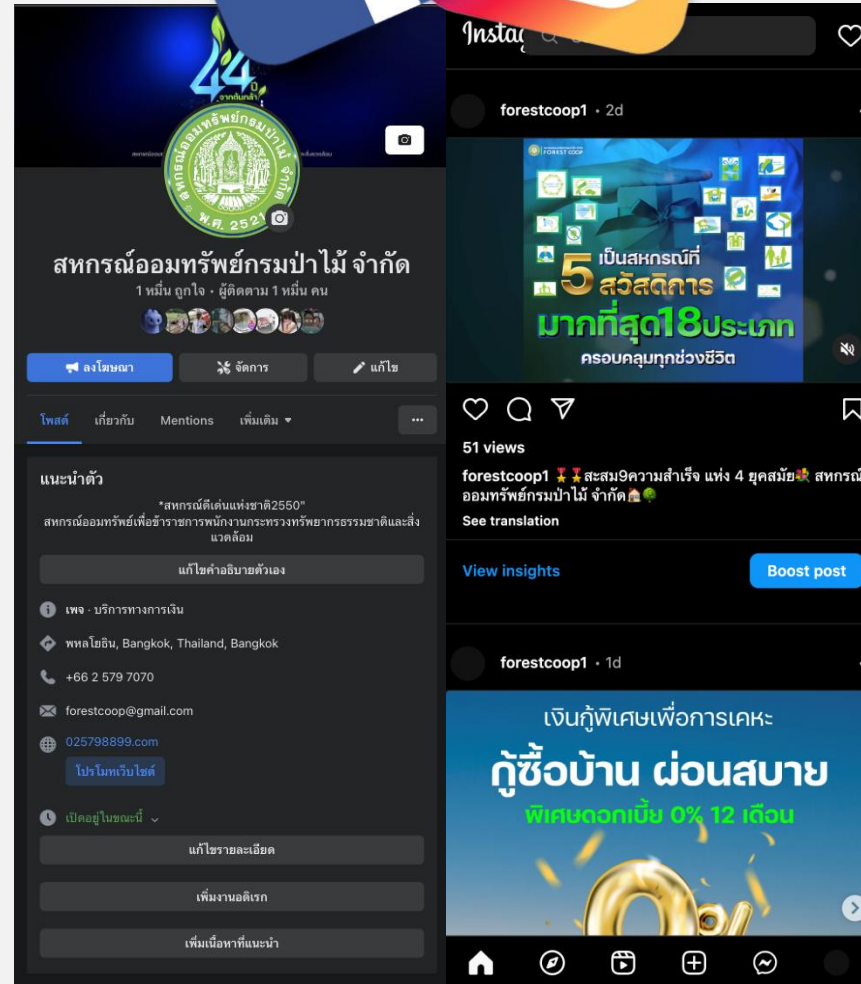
44 ปี

สหกรณ์ออมทรัพย์กรมป่าไม้ จำกัด พ.ศ. 2521

สหกรณ์ออมทรัพย์กรมป่าไม้ จำกัด
1 หมื่น ถูกใจ • ผู้ติดตาม 1 หมื่น คน

ลงโฆษณา
จัดการ
แก้ไข

โพสต์
เกี่ยวกับ
Mentions
เพิ่มเติม
...

แนะนำตัว
*สหกรณ์ดีเด่นแห่งชาติ2550"
สหกรณ์ออมทรัพย์เพื่อข้าราชการพนักงานกระทรวงทรัพยากรธรรมชาติและสิ่งแวดล้อม
แก้ไขคำอธิบายตัวเอง

เพจ · บริการทางการเงิน
พหลโยธิน, Bangkok, Thailand, Bangkok
+66 2 579 7070
forestcoop@gmail.com
025798899.com
โปรโมทเว็บไซต์
เปิดอยู่ในขณะนี้
แก้ไขรายละเอียด
เพิ่มงานอดิเรก
เพิ่มเนื้อหาที่แนะนำ

Instag

forestcoop1 • 2d

FOREST COOP
เป็นสหกรณ์ที่
5 สวัสดิการ
มากที่สุด18ประเภท
ครอบคลุมทุกช่วงชีวิต

51 views
forestcoop1 สะสม9ความสำเร็จ แห่ง 4 ยุคสมัย สหกรณ์ออมทรัพย์กรมป่าไม้ จำกัด
See translation

View insights
Boost post

forestcoop1 • 1d

เงินกู้พิเศษเพื่อการเคหะ
กู้ซื้อบ้าน ผ่อนสบาย
พิเศษดอกเบี้ย 0% 12 เดือน
0%